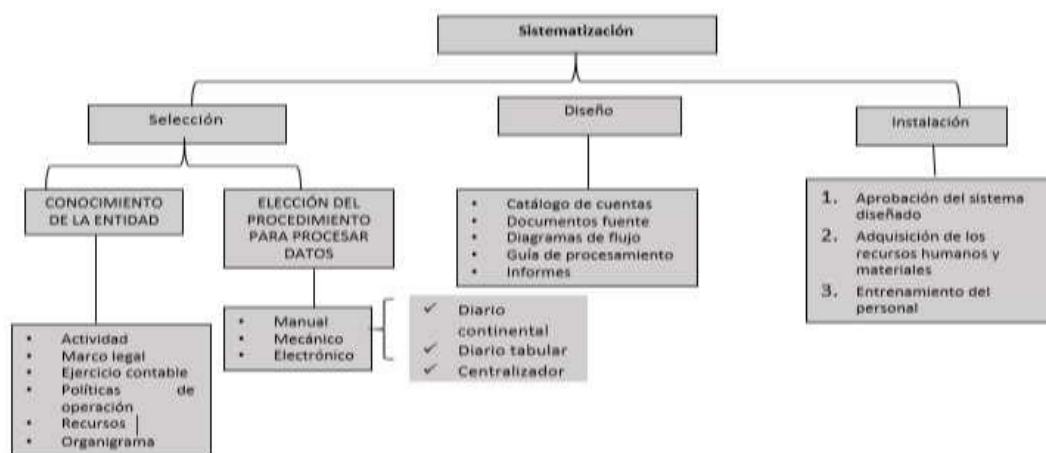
Sistematización

Selección

Diseño

Instalación

CONOCIMIENTO DE LA ENTIDAD

ELECCIÓN DEL PROCEDIMIENTO PARA PROCESAR DATOS

- Catálogo de cuentas
- Documentos fuente
- Diagramas de flujo
- Guía de procesamiento
- Informes

1. Aprobación del sistema diseñado
2. Adquisición de los recursos humanos y materiales
3. Entrenamiento del personal

- Actividad
- Marco legal
- Ejercicio contable
- Políticas de operación
- Recursos
- Organigrama

- Manual
- Mecánico
- Electrónico

✓ Diario continental
✓ Diario tabular
✓ Centralizador